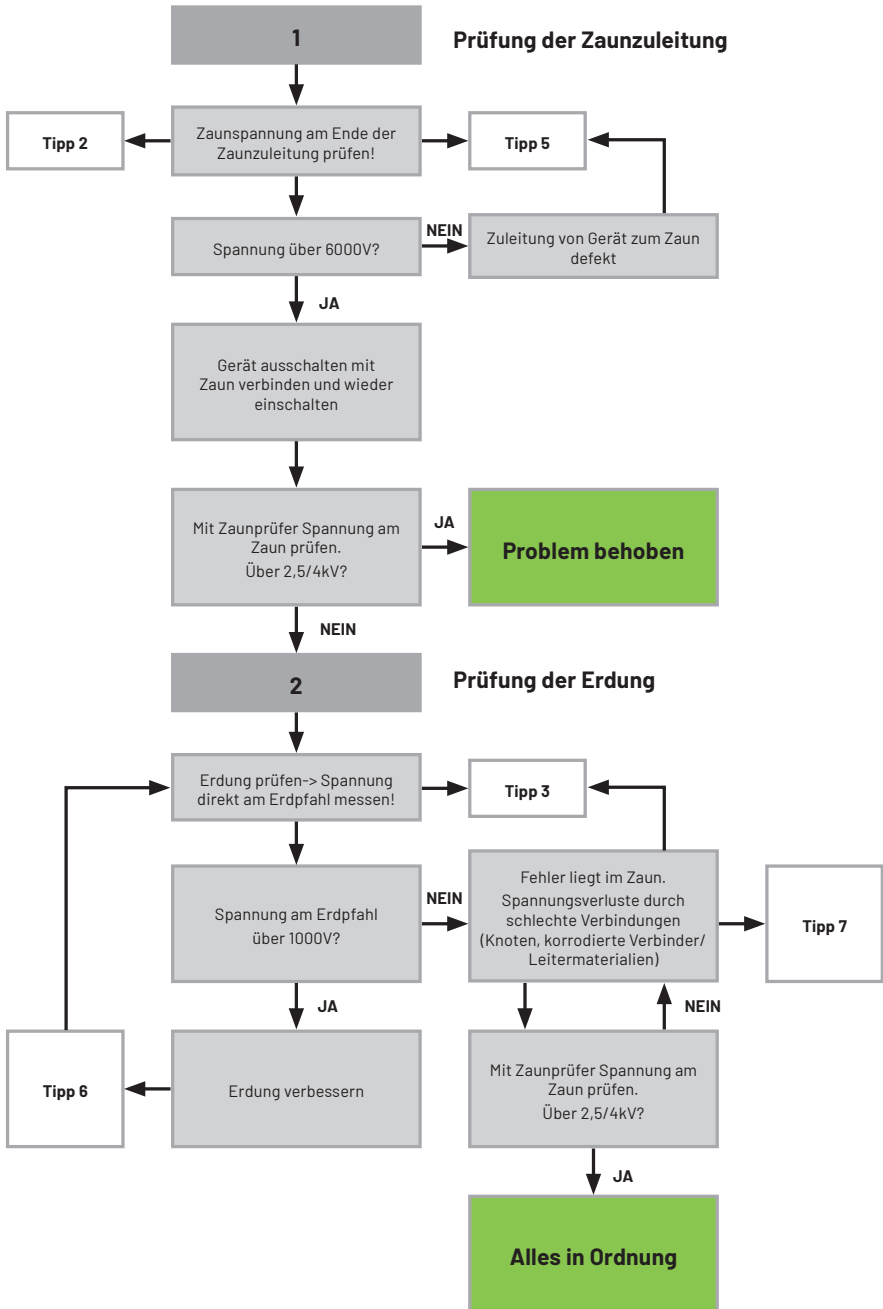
1

Prüfung der Zaunzuleitung

Tipp 2

Zaunspannung am Ende der Zaunzuleitung prüfen!

Tipp 5

Spannung über 6000V?

NEIN

Zuleitung von Gerät zum Zaun defekt

JA

Gerät ausschalten mit Zaun verbinden und wieder einschalten

Mit Zaunprüfer Spannung am Zaun prüfen. Über 2,5/4kV?

JA

Problem behoben

NEIN

2

Prüfung der Erdung

Erdung prüfen-> Spannung direkt am Erdpfahl messen!

Tipp 3

Spannung am Erdpfahl über 1000V?

NEIN

Fehler liegt im Zaun. Spannungsverluste durch schlechte Verbindungen (Knoten, korrodierte Verbinder/ Leitermaterialien)

Tipp 7

JA

NEIN

Tipp 6

Erdung verbessern

Mit Zaunprüfer Spannung am Zaun prüfen. Über 2,5/4kV?

JA

Alles in Ordnung